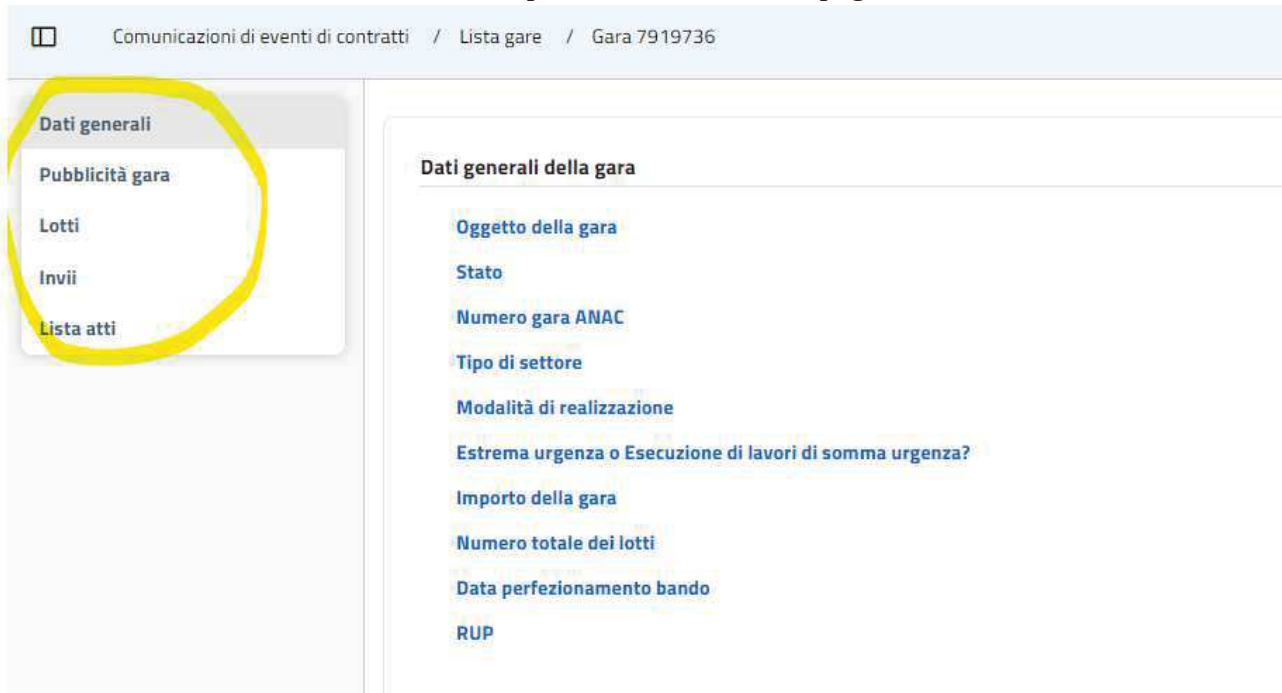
Comunicazioni di eventi di contratti / Lista gare / Gara 7919736

Dati generali
Pubblicità gara
Lotti
Invii
Lista atti

Dati generali della gara

Oggetto della gara
Stato
Numero gara ANAC
Tipo di settore
Modalità di realizzazione
Estrema urgenza o Esecuzione di lavori di somma urgenza?
Importo della gara
Numero totale dei lotti
Data perfezionamento bando
RUP